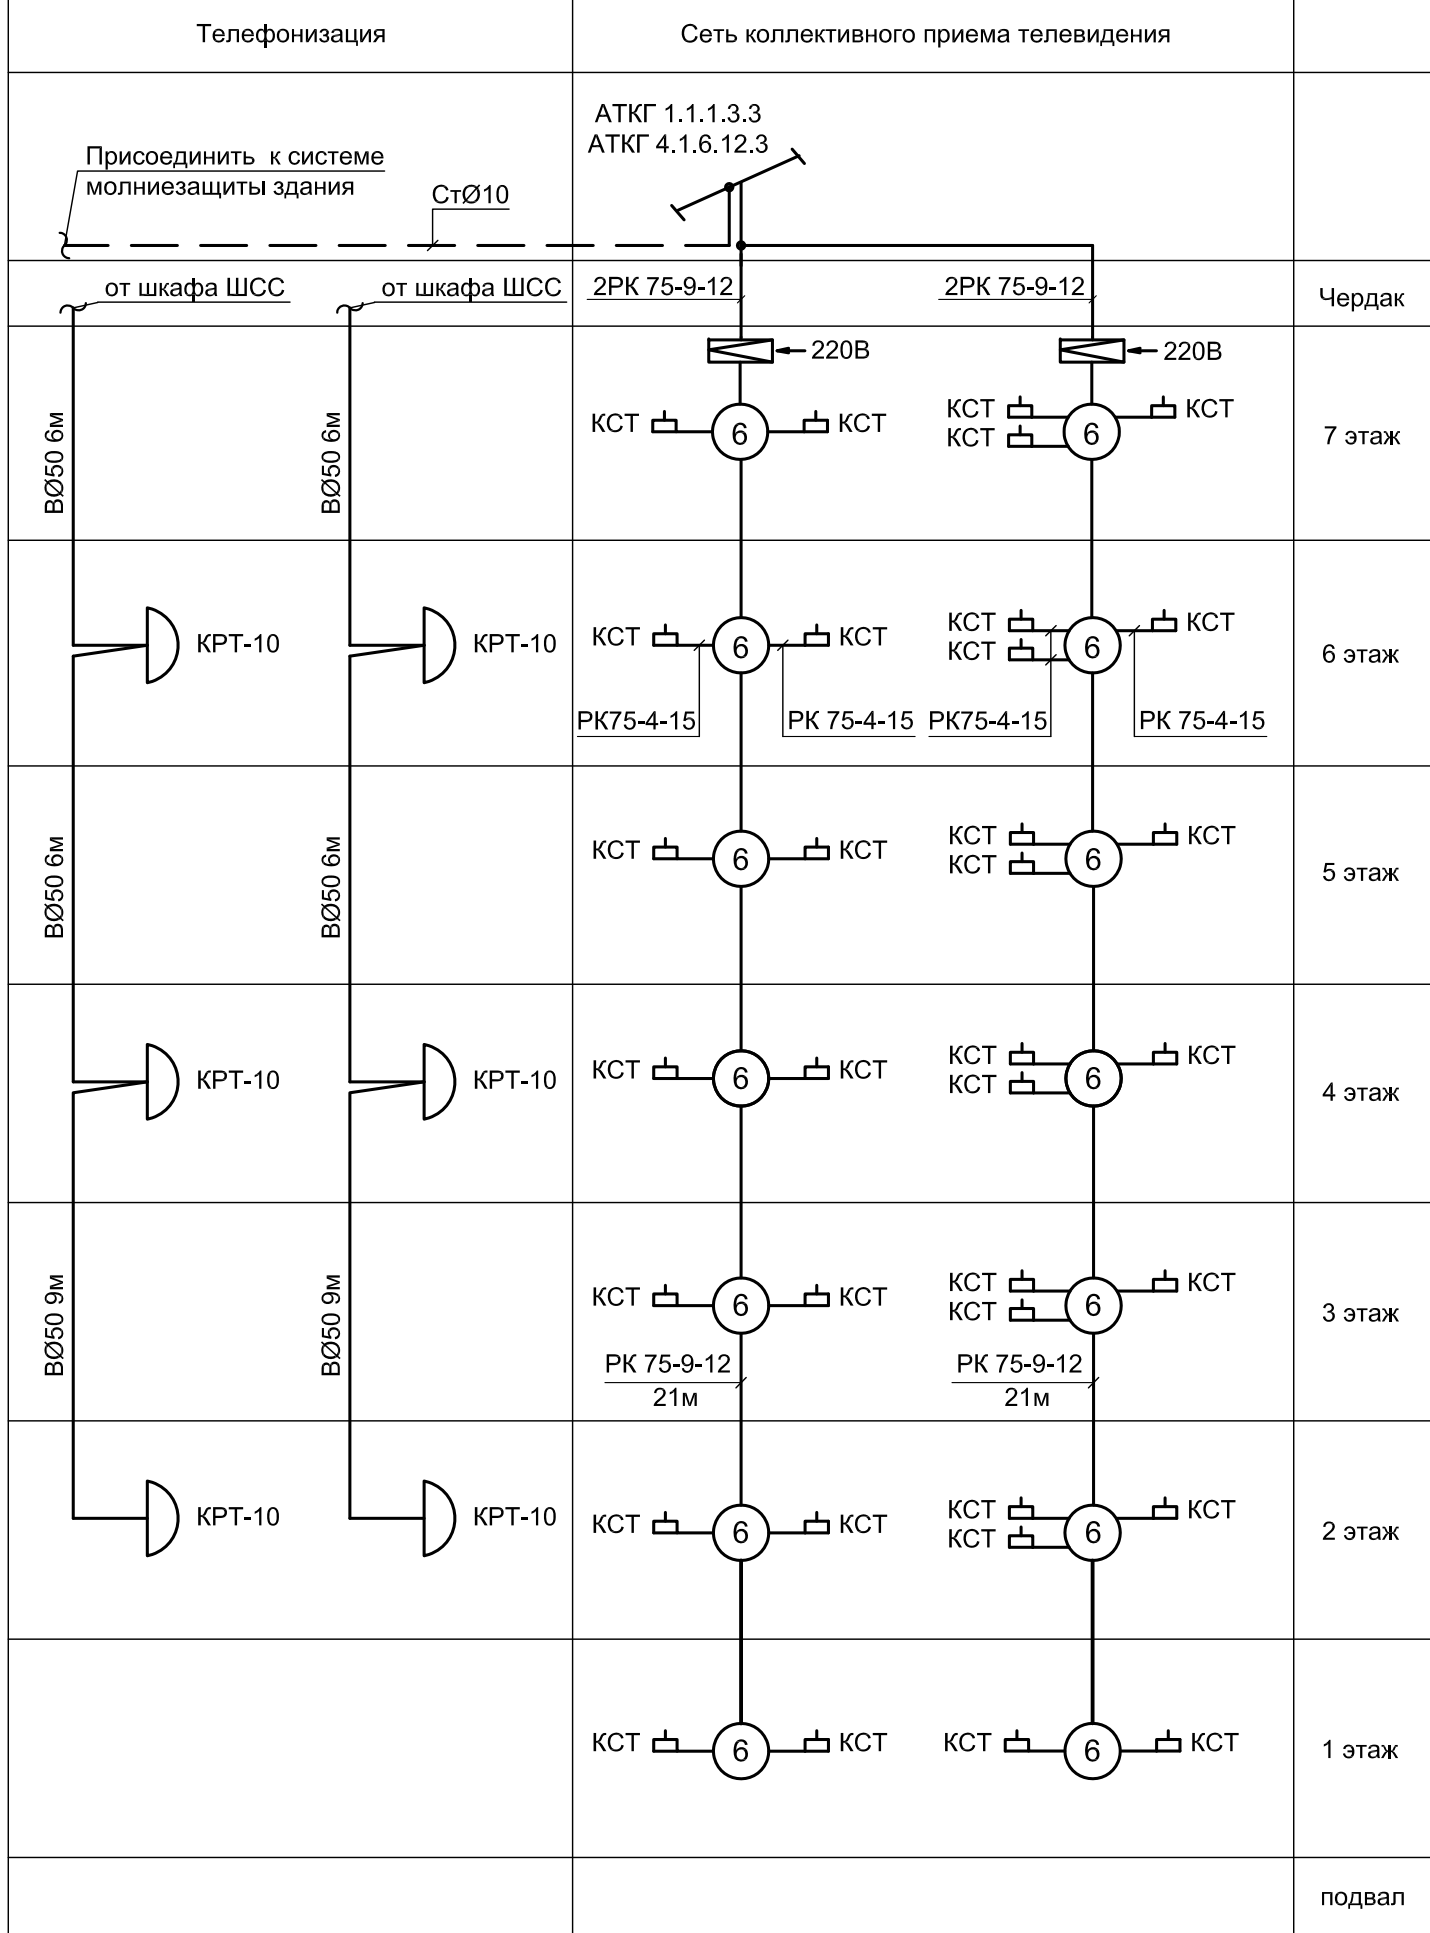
Телефонизация

Сеть коллективного приема телевидения

АТКГ 1.1.1.3.3
АТКГ 4.1.6.12.3

Присоединить к системе молниезащиты здания

СтØ10

от шкафа ШСС

от шкафа ШСС

2РК 75-9-12

2РК 75-9-12

Чердак

220В

220В

ВØ50 6м

ВØ50 6м

КСТ 6 КСТ

КСТ КСТ 6 КСТ

7 этаж

КРТ-10

КРТ-10

КСТ 6 КСТ

КСТ КСТ 6 КСТ

РК75-4-15

РК 75-4-15

РК75-4-15

РК 75-4-15

6 этаж

ВØ50 6м

ВØ50 6м

КСТ 6 КСТ

КСТ КСТ 6 КСТ

5 этаж

КРТ-10

КРТ-10

КСТ 6 КСТ

КСТ КСТ 6 КСТ

4 этаж

ВØ50 9м

ВØ50 9м

КСТ 6 КСТ

КСТ КСТ 6 КСТ

РК 75-9-12
21м

РК 75-9-12
21м

3 этаж

КРТ-10

КРТ-10

КСТ 6 КСТ

КСТ КСТ 6 КСТ

2 этаж

КСТ 6 КСТ

КСТ 6 КСТ

1 этаж

подвал